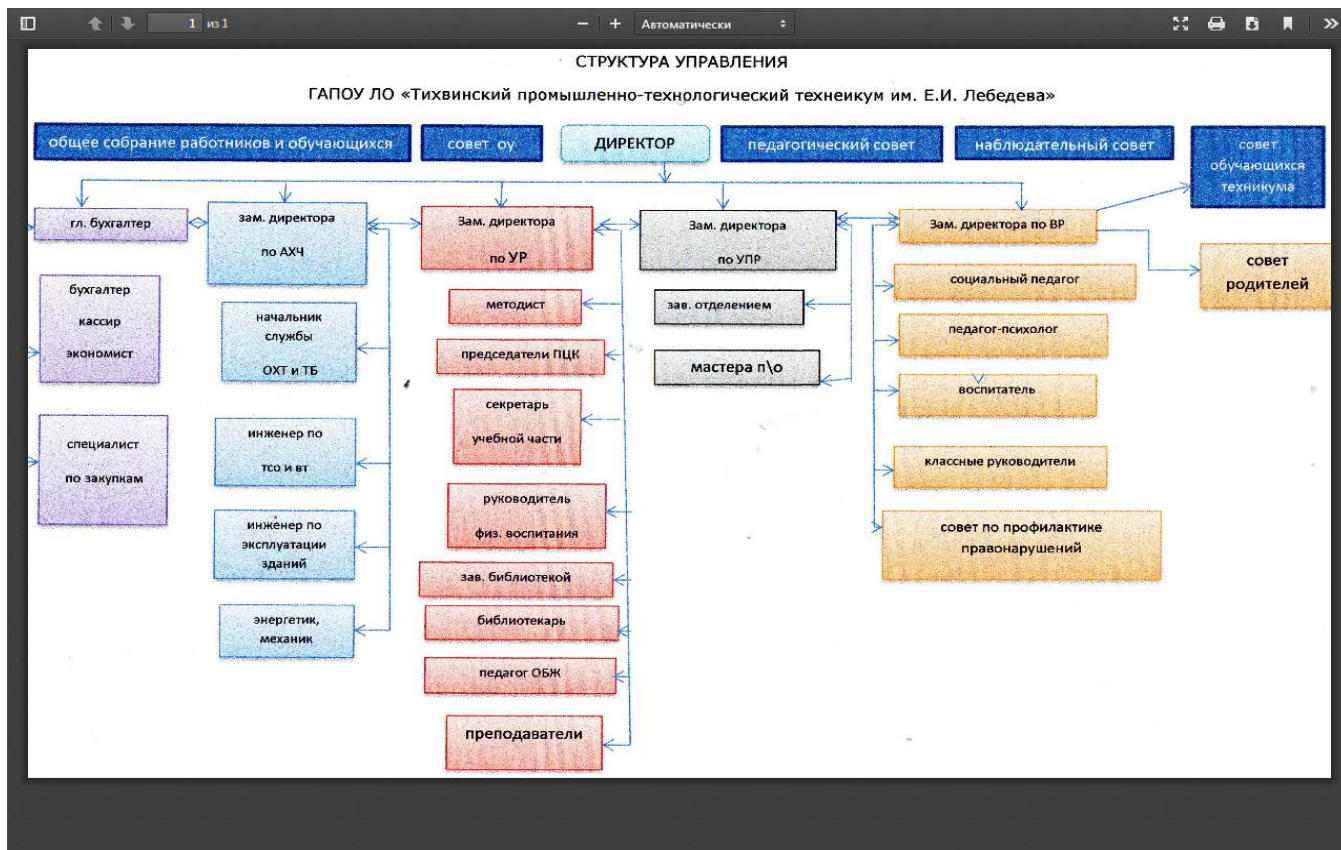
1 из 1

Автоматически

СТРУКТУРА УПРАВЛЕНИЯ

ГАПОУ ЛО «Тихвинский промышленно-технологический техникум им. Е.И. Лебедева»

общее собрание работников и обучающихся

совет оу

ДИРЕКТОР

педагогический совет

наблюдательный совет

совет обучающихся техникума

гл. бухгалтер

зам. директора по АХЧ

Зам. директора по УР

Зам. директора по УПР

Зам. директора по ВР

совет родителей

бухгалтер кассир экономист

начальник службы ОХТ и ТБ

методист

председатели ПЦК

зав. отделением

мастера п\о

социальный педагог

педагог-психолог

воспитатель

специалист по закупкам

инженер по тсо и вт

секретарь учебной части

классные руководители

инженер по эксплуатации зданий

руководитель физ. воспитания

совет по профилактике правонарушений

зав. библиотекой

энергетик, механик

библиотекарь

педагог ОБЖ

преподаватели